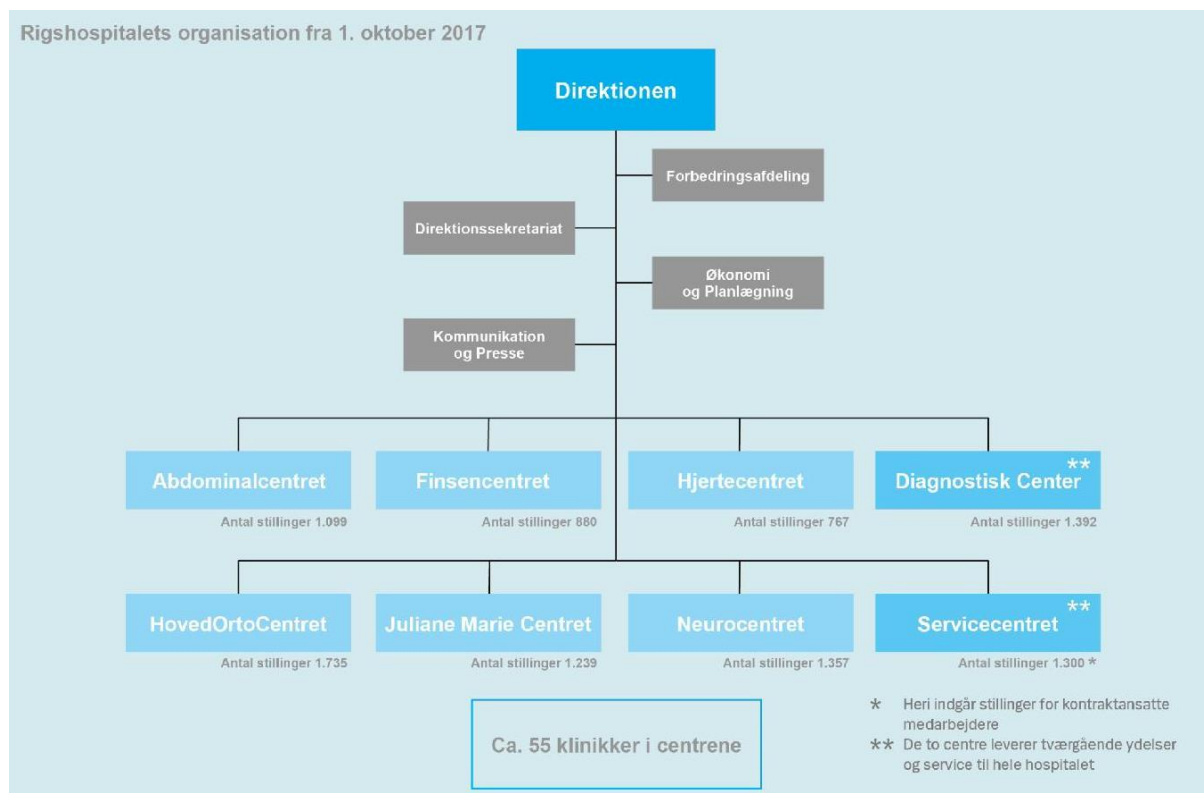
Rigshospitalets organisation fra 1. oktober 2017

Direktionen

Forbedringsafdeling

Direktionssekretariat

Økonomi og Planlægning

Kommunikation og Presse

Abdominalcentret
Antal stillinger 1.099

Finsencentret
Antal stillinger 880

Hjertecentret
Antal stillinger 767

Diagnostisk Center **
Antal stillinger 1.392

HovedOrtoCentret
Antal stillinger 1.735

Juliane Marie Centret
Antal stillinger 1.239

Neurocentret
Antal stillinger 1.357

Servicecentret **
Antal stillinger 1.300 *

Ca. 55 klinikker i centrene

* Heri indgår stillinger for kontraktansatte medarbejdere
** De to centre leverer tværgående ydelser og service til hele hospitalet